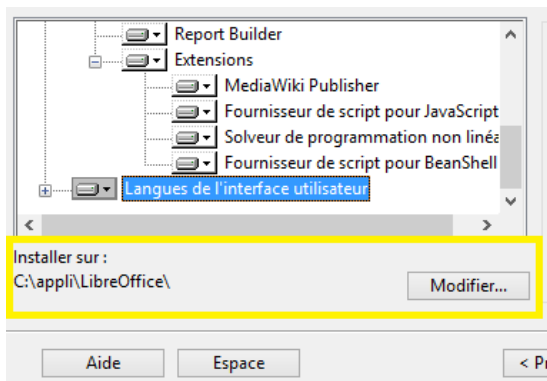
Report Builder
Extensions
MediaWiki Publisher
Fournisseur de script pour JavaScript
Solveur de programmation non linéa
Fournisseur de script pour BeanShell
Langues de l'interface utilisateur

Installer sur :
C:\appli\LibreOffice\
Modifier...

Aide
Espace
< Pr